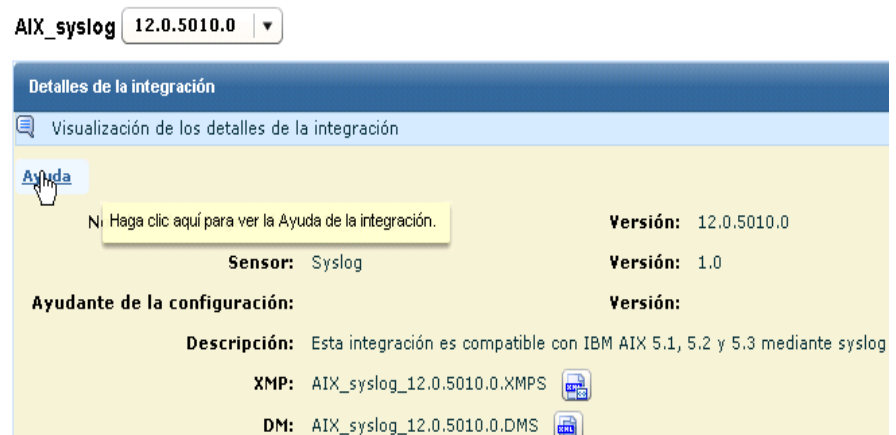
AIX_syslog 12.0.5010.0

Detalles de la integración

Visualización de los detalles de la integración

Ayuda

N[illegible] Haga clic aquí para ver la Ayuda de la integración.

Versión: 12.0.5010.0

Sensor: Syslog

Versión: 1.0

Ayudante de la configuración:

Versión:

Descripción: Esta integración es compatible con IBM AIX 5.1, 5.2 y 5.3 mediante syslog

XMP: AIX_syslog_12.0.5010.0.XMPS

DM: AIX_syslog_12.0.5010.0.DMS